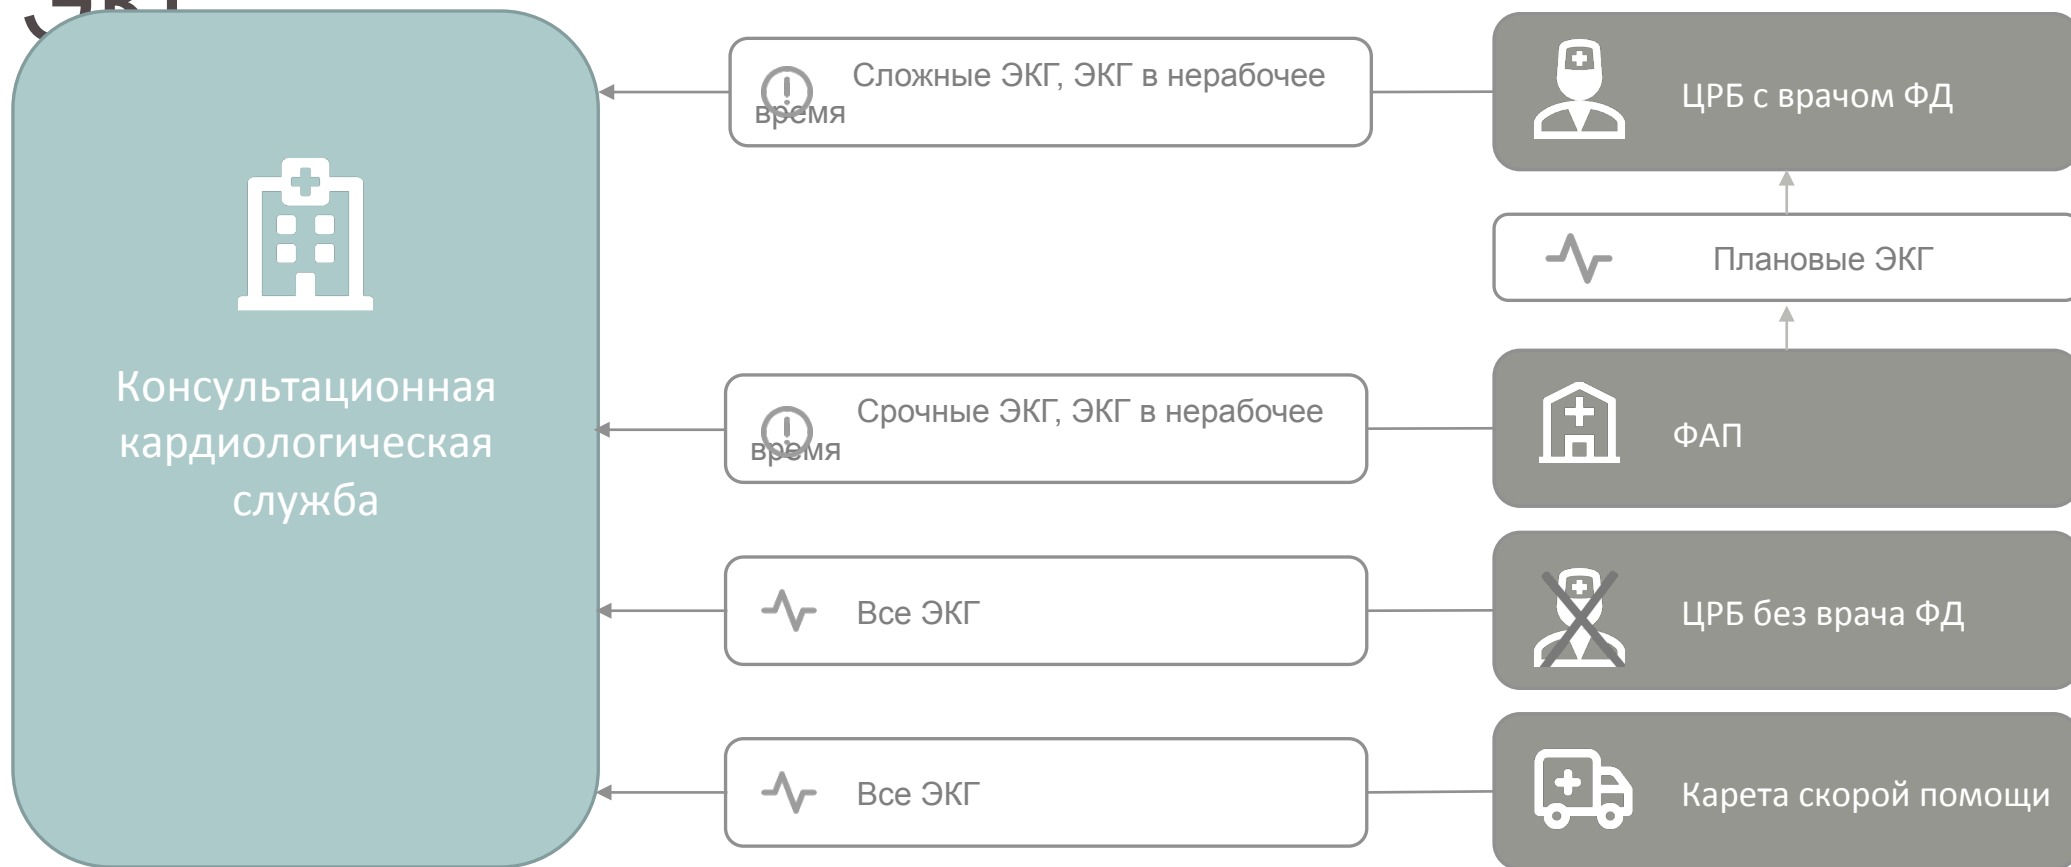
Консультационная кардиологическая служба

Сложные ЭКГ, ЭКГ в нерабочее время

ЦРБ с врачом ФД

Плановые ЭКГ

Срочные ЭКГ, ЭКГ в нерабочее время

ФАП

Все ЭКГ

ЦРБ без врача ФД

Все ЭКГ

Карета скорой помощи